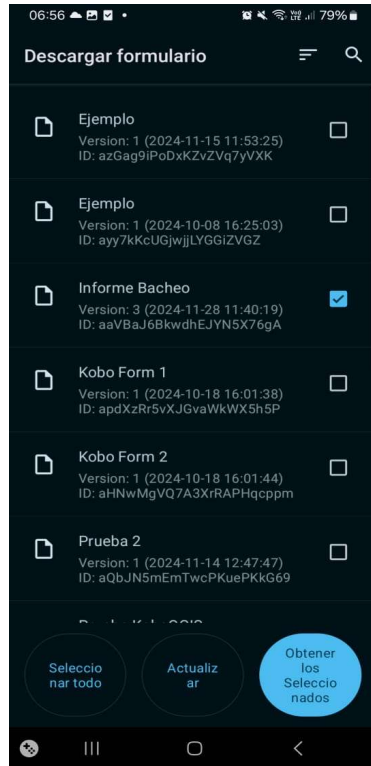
06:56 • 79%

Descargar formulario

Ejemplo
Version: 1 (2024-11-15 11:53:25)
ID: azGag9iPoDxKZvZVq7yVXK

Ejemplo
Version: 1 (2024-10-08 16:25:03)
ID: ayy7kKcUGjwjjLYGGiZVGZ

Informe Bacheo
Version: 3 (2024-11-28 11:40:19)
ID: aaVBaJ6BkwdhEJYN5X76gA

Kobo Form 1
Version: 1 (2024-10-18 16:01:38)
ID: apdXzRr5vXJGvaWkWX5h5P

Kobo Form 2
Version: 1 (2024-10-18 16:01:44)
ID: aHNwMgVQ7A3XrRAPHqcppm

Prueba 2
Version: 1 (2024-11-14 12:47:47)
ID: aQbJN5mEmTwcPKuePKkG69

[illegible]

Seleccionar todo

Actualizar

Obtener los Seleccionados